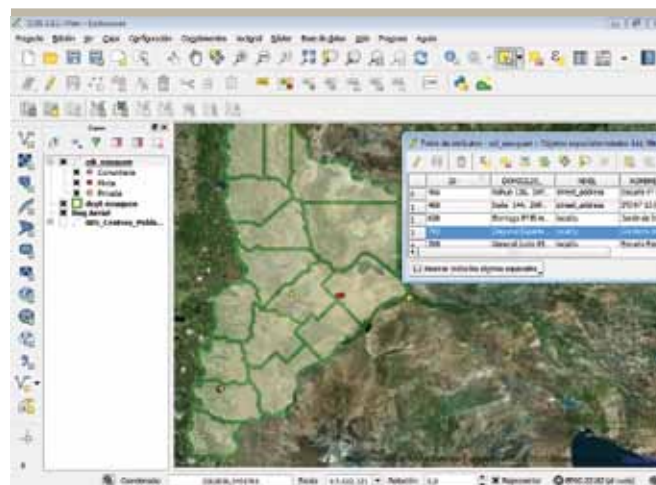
QGIS 2.2.1-Valmiera - Sin nombre

Proyecto Editar Ver Capa Configuración Complementos Vectorial Ráster Base de datos Web Procesar Ayuda

Capas

Comunitaria
Privada
Privada

Bing Aerial

Tabla de atributos - ...

id
DOMICILIO
NIVEL
NOMBRE

Mostrar todos los objetos espaciales

Coordenada
Escala
Rotación
Representar
EPSG: